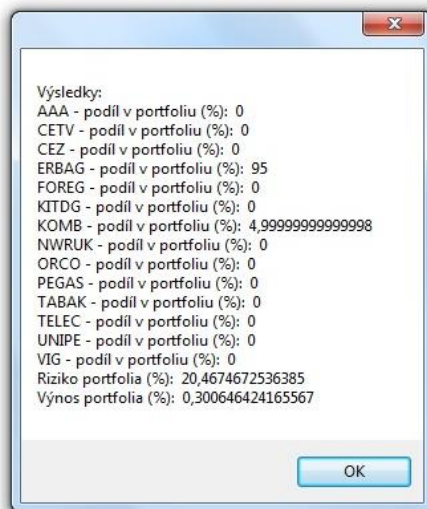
Výsledky:
AAA - podíl v portfoliu (%): 0
CETV - podíl v portfoliu (%): 0
CEZ - podíl v portfoliu (%): 0
ERBAG - podíl v portfoliu (%): 95
FOREG - podíl v portfoliu (%): 0
KITDG - podíl v portfoliu (%): 0
KOMB - podíl v portfoliu (%): 4,99999999999998
NWRUK - podíl v portfoliu (%): 0
ORCO - podíl v portfoliu (%): 0
PEGAS - podíl v portfoliu (%): 0
TABAK - podíl v portfoliu (%): 0
TELEC - podíl v portfoliu (%): 0
UNIPE - podíl v portfoliu (%): 0
VIG - podíl v portfoliu (%): 0
Riziko portfolia (%): 20,4674672536385
Výnos portfolia (%): 0,300646424165567

OK